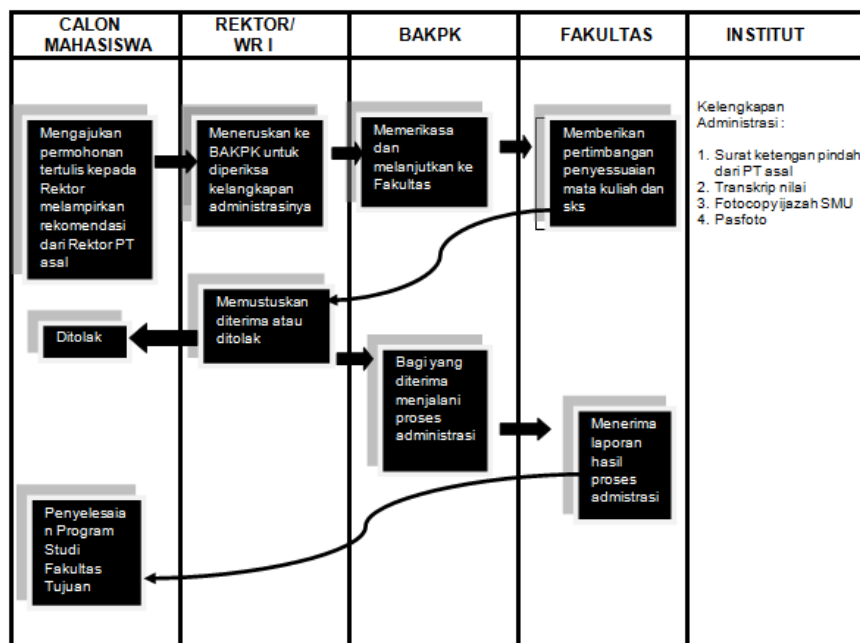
| CALON MAHASISWA | REKTOR/ WR I | BAKPK | FAKULTAS | INSTITUT |
|---|---|---|---|---|

Mengajukan permohonan tertulis kepada Rektor melampirkan rekomendasi dari Rektor PT asal

Meneruskan ke BAKPK untuk diperiksa kelengkapan administrasinya

Memerikasa dan melanjutkan ke Fakultas

Memberikan pertimbangan penyessuaian mata kuliah dan sks

Kelengkapan Administrasi :

1. Surat ketengan pindah dari PT asal
2. Transkrip nilai
3. Fotocopyijazah SMU
4. Pasfoto

Memustuskan diterima atau ditolak

Ditolak

Bagi yang diterima menjalani proses administrasi

Menerima laporan hasil proses admistrasi

Penyelesaia n Program Studi Fakultas Tujuan